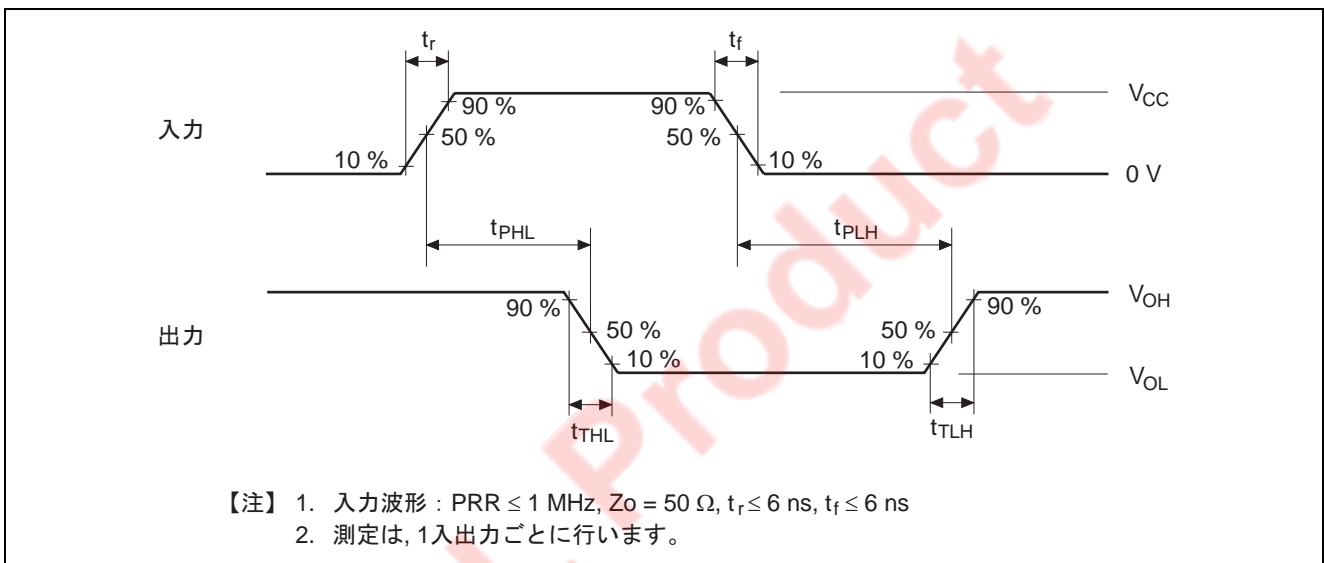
$t_r$

$t_f$

90 %

90 %

$V_{CC}$

入力

50 %

50 %

10 %

10 %

0 V

$t_{PHL}$

$t_{PLH}$

$V_{OH}$

90 %

90 %

出力

50 %

50 %

10 %

10 %

$V_{OL}$

$t_{THL}$

$t_{TLH}$

Product

【注】 1. 入力波形：PRR $\leq$ 1 MHz, Zo = 50 $\Omega$, $t_r \leq$ 6 ns, $t_f \leq$ 6 ns
2. 測定は, 1入出力ごとに行います。